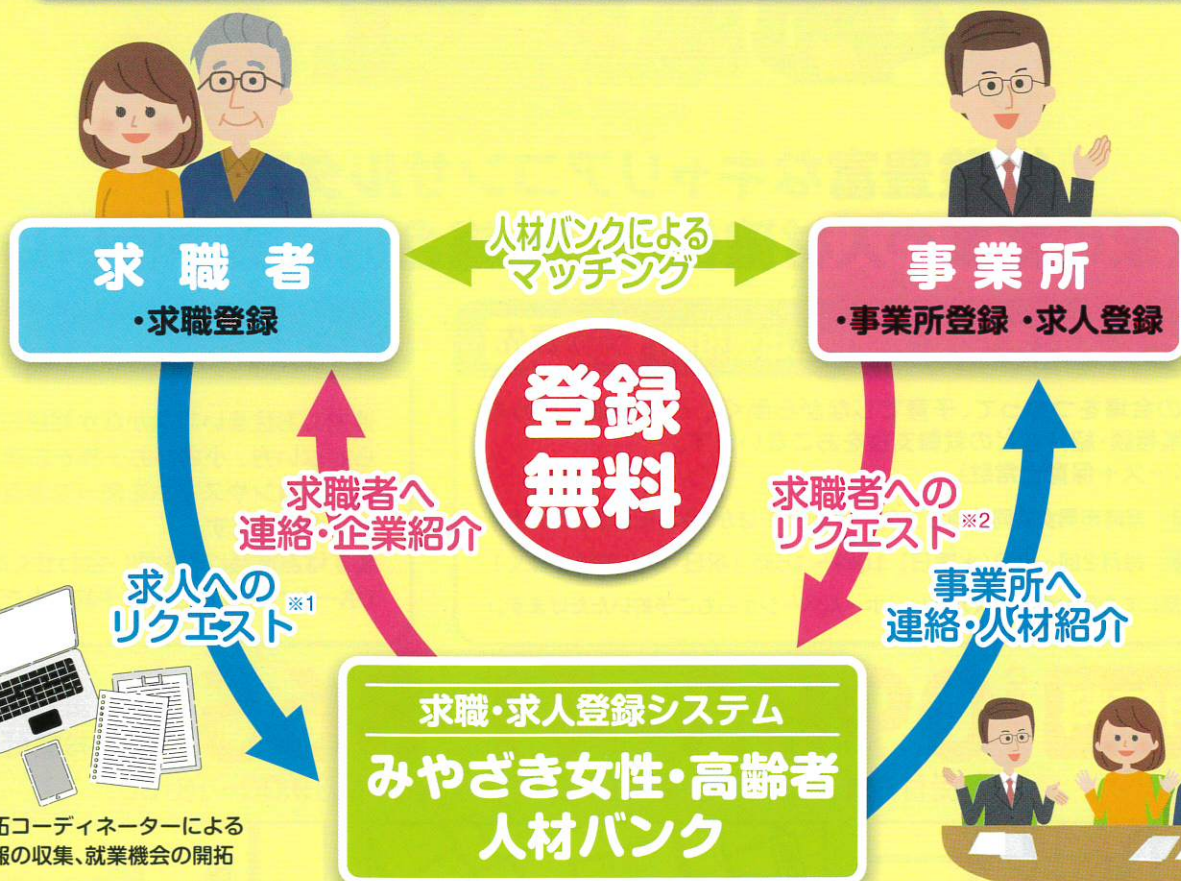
求職者
・求職登録

人材バンクによるマッチング

事業所
・事業所登録 ・求人登録

登録無料

求職者へ連絡・企業紹介

求職者へのリクエスト※2

求人へのリクエスト※1

事業所へ連絡・人材紹介

求職・求人登録システム
みやざき女性・高齢者人材バンク

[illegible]拓コーディネーターによる
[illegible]報の収集、就業機会の開拓